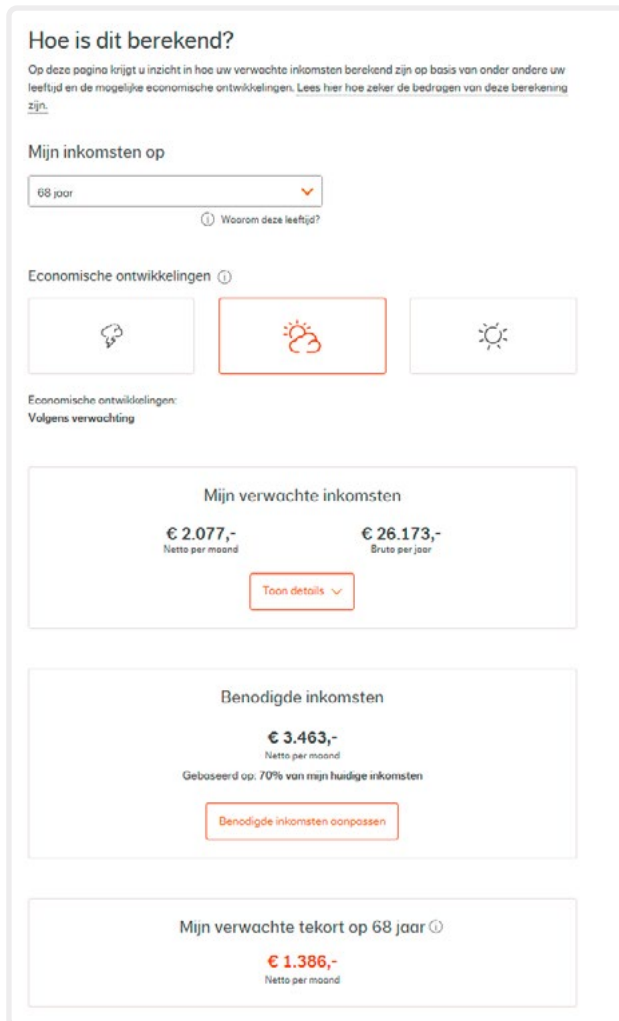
Hoe is dit berekend?

Op deze pagina krijgt u inzicht in hoe uw verwachte inkomsten berekend zijn op basis van onder andere uw leeftijd en de mogelijke economische ontwikkelingen. Lees hier hoe zeker de bedragen van deze berekening zijn.

Mijn inkomsten op

68 jaar

Waarom deze leeftijd?

Economische ontwikkelingen

Economische ontwikkelingen:
Volgens verwachting

Mijn verwachte inkomsten

€ 2.077,-
Netto per maand

€ 26.173,-
Bruto per jaar

Toon details

Benodigde inkomsten

€ 3.463,-
Netto per maand

Gebaseerd op: 70% van mijn huidige inkomsten

Benodigde inkomsten aanpassen

Mijn verwachte tekort op 68 jaar

€ 1.386,-
Netto per maand